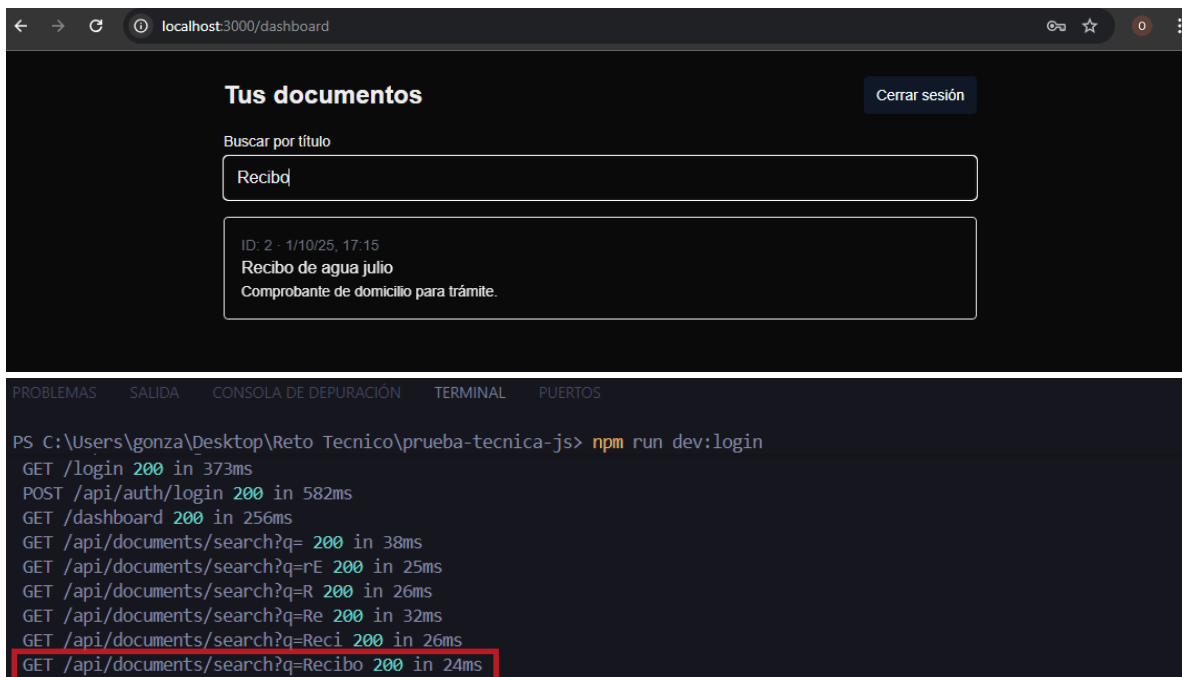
localhost:3000/dashboard

O

Tus documentos

Cerrar sesión

Buscar por título

Recibo

ID: 2 · 1/10/25, 17:15

Recibo de agua julio

Comprobante de domicilio para trámite.

PROBLEMAS SALIDA CONSOLA DE DEPURACIÓN TERMINAL PUERTOS

PS C:\Users\gonza\Desktop\Reto Tecnico\prueba-tecnica-js> npm run dev:login
GET /login 200 in 373ms
POST /api/auth/login 200 in 582ms
GET /dashboard 200 in 256ms
GET /api/documents/search?q= 200 in 38ms
GET /api/documents/search?q=rE 200 in 25ms
GET /api/documents/search?q=R 200 in 26ms
GET /api/documents/search?q=Re 200 in 32ms
GET /api/documents/search?q=Reci 200 in 26ms
GET /api/documents/search?q=Recibo 200 in 24ms